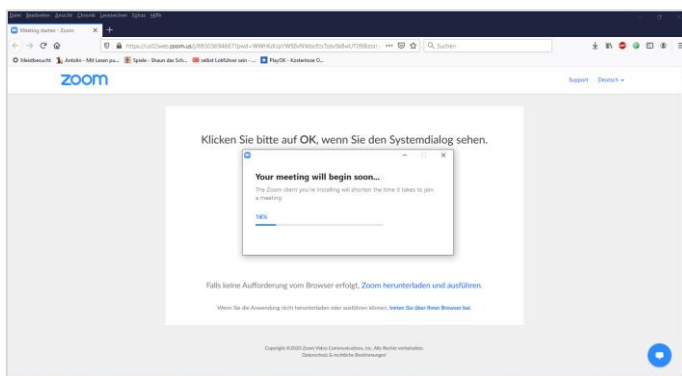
Datei Bearbeiten Ansicht Chronik Lesezeichen Extras Hilfe

Meeting starten - Zoom

https://us02web.zoom.us/j/89303694667?pwd=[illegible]

Suchen

Meistbesucht  Antolin - Mit Lesen pu...  Spiele - Shaun das Sch...  selbst Lokführer sein - ...  PlayOK - Kostenlose O...

zoom

Support  Deutsch

Klicken Sie bitte auf OK, wenn Sie den Systemdialog sehen.

Your meeting will begin soon...

The Zoom client you're installing will shorten the time it takes to join a meeting.

16%

Falls keine Aufforderung vom Browser erfolgt, Zoom herunterladen und ausführen.

Wenn Sie die Anwendung nicht herunterladen oder ausführen können, treten Sie über Ihren Browser bei.

Copyright ©2020 Zoom Video Communications, Inc. Alle Rechte vorbehalten.
Datenschutz & rechtliche Bestimmungen